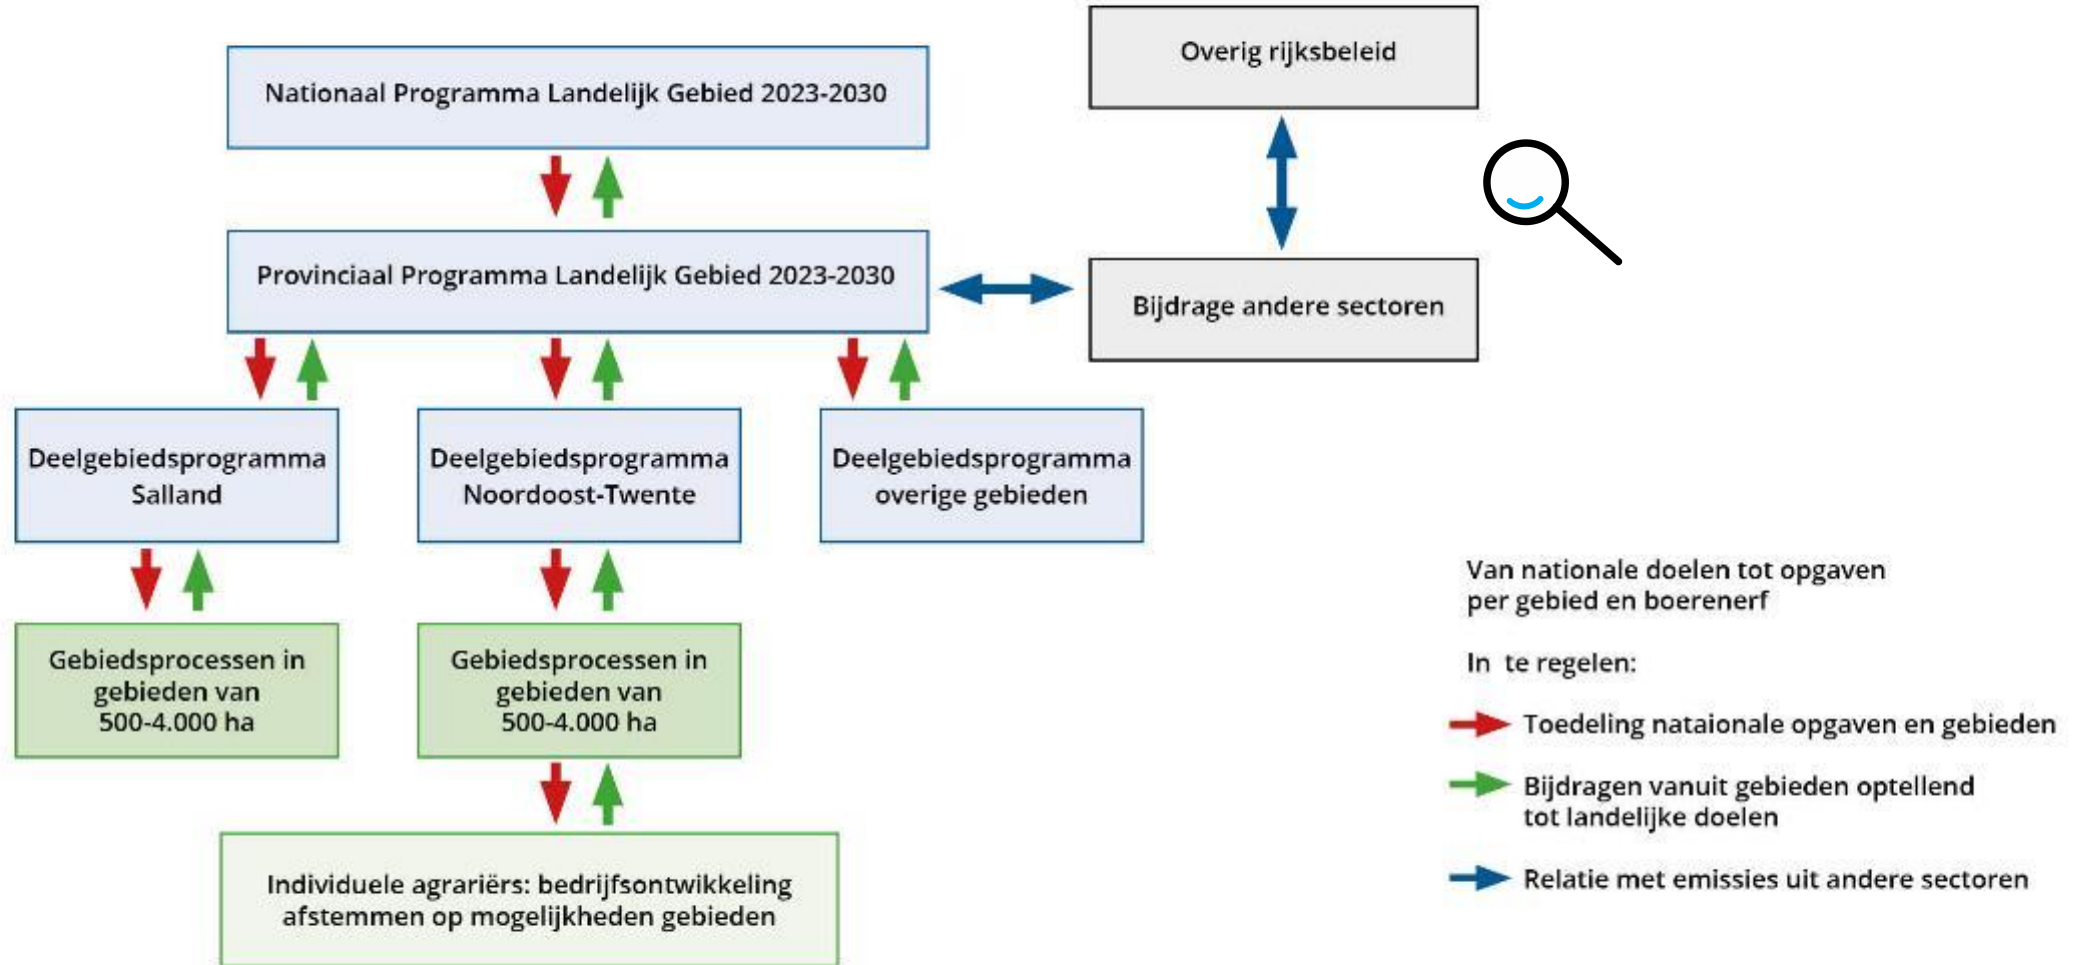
Overig rijksbeleid

Nationaal Programma Landelijk Gebied 2023-2030

Provinciaal Programma Landelijk Gebied 2023-2030

Bijdrage andere sectoren

Deelgebiedsprogramma Salland

Deelgebiedsprogramma Noordoost-Twente

Deelgebiedsprogramma overige gebieden

Gebiedsprocessen in gebieden van 500-4.000 ha

Gebiedsprocessen in gebieden van 500-4.000 ha

Individuele agrariërs: bedrijfsontwikkeling afstemmen op mogelijkheden gebieden

Van nationale doelen tot opgaven per gebied en boerenerf

In te regelen:

Toedeling nataionale opgaven en gebieden

Bijdragen vanuit gebieden optellend tot landelijke doelen

Relatie met emissies uit andere sectoren